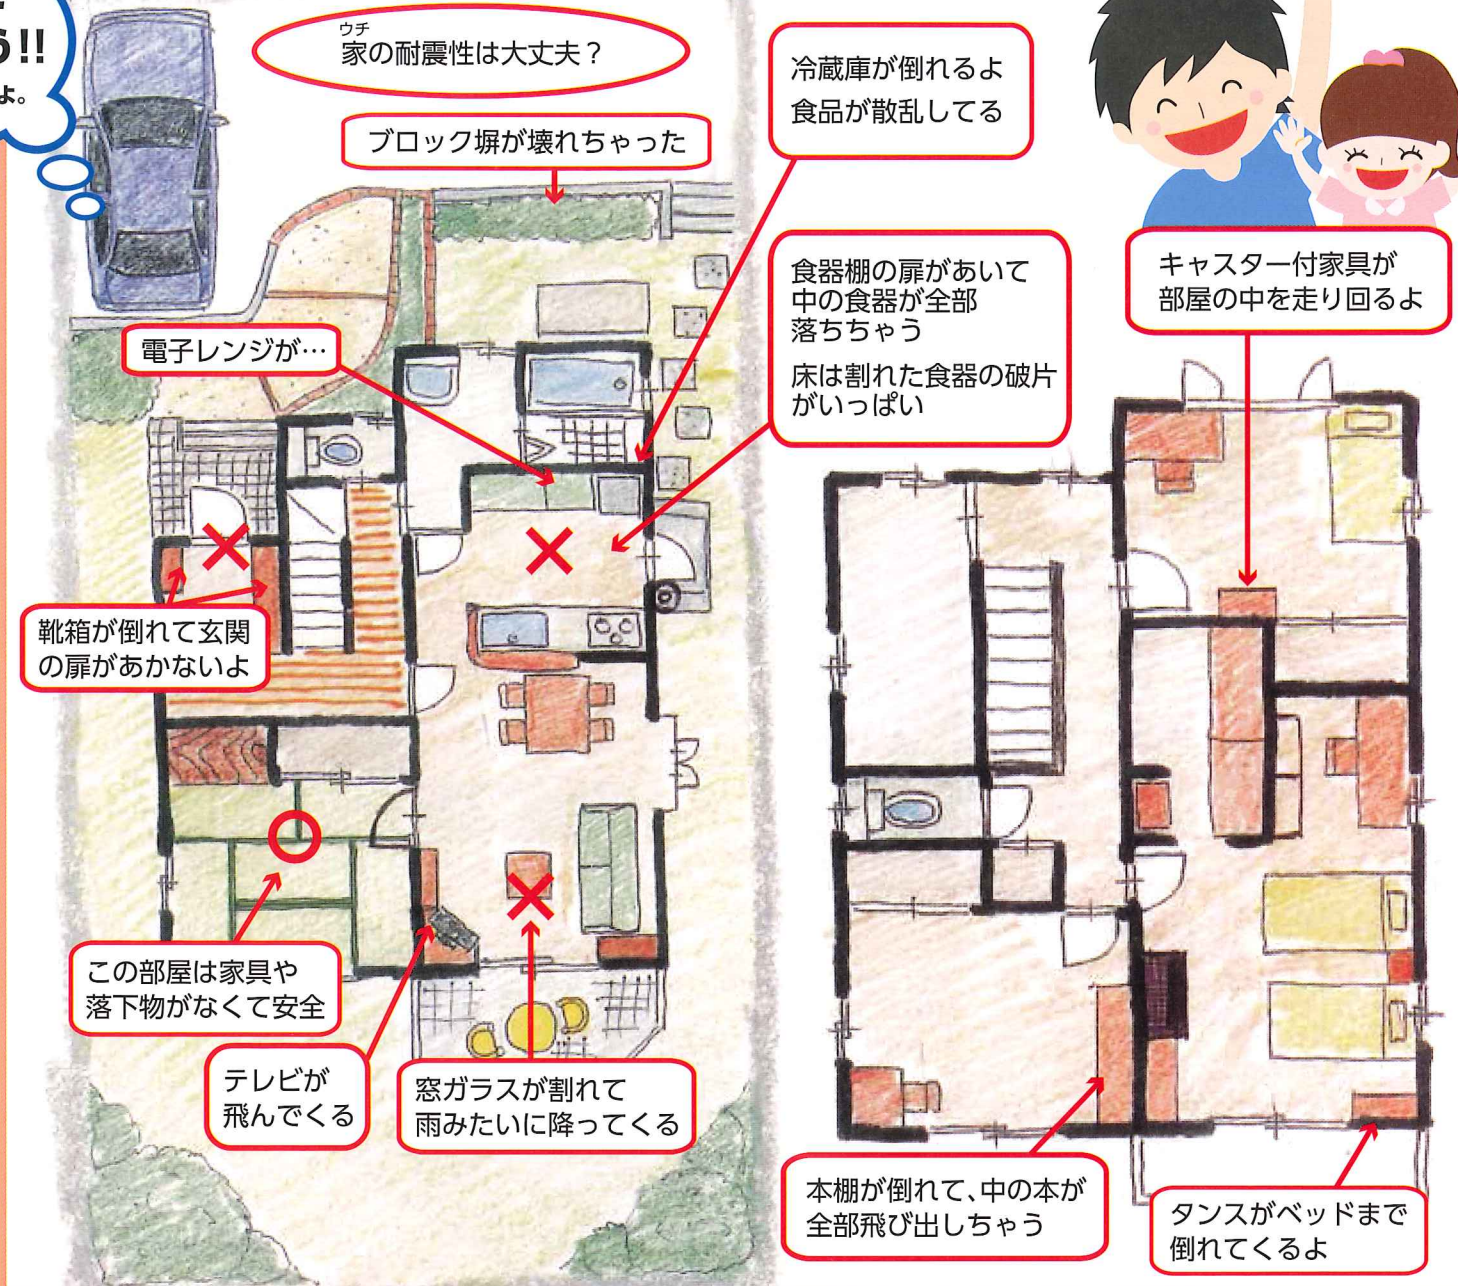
う!!
よ。

ウチ
家の耐震性は大丈夫？

ブロック塀が壊れちゃった

冷蔵庫が倒れるよ
食品が散乱してる

食器棚の扉があいて
中の食器が全部
落ちちゃう
床は割れた食器の破片
がいっぱい

キャスター付家具が
部屋の中を走り回るよ

電子レンジが…

靴箱が倒れて玄関
の扉があかないよ

この部屋は家具や
落下物がなくて安全

テレビが
飛んでくる

窓ガラスが割れて
雨みたいに降ってくる

本棚が倒れて、中の本が
全部飛び出しちゃう

タンスがベッドまで
倒れてくるよ